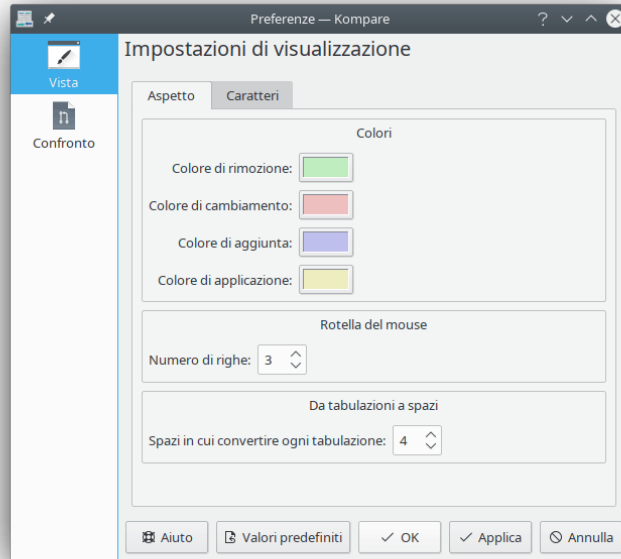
Preferenze — Kompare

Vista

Confronto

Impostazioni di visualizzazione

Aspetto
Caratteri

Colori

Colore di rimozione:

Colore di cambiamento:

Colore di aggiunta:

Colore di applicazione:

Rotella del mouse

Numero di righe: 3

Da tabulazioni a spazi

Spazi in cui convertire ogni tabulazione: 4

Aiuto
Valori predefiniti
OK
Applica
Annulla